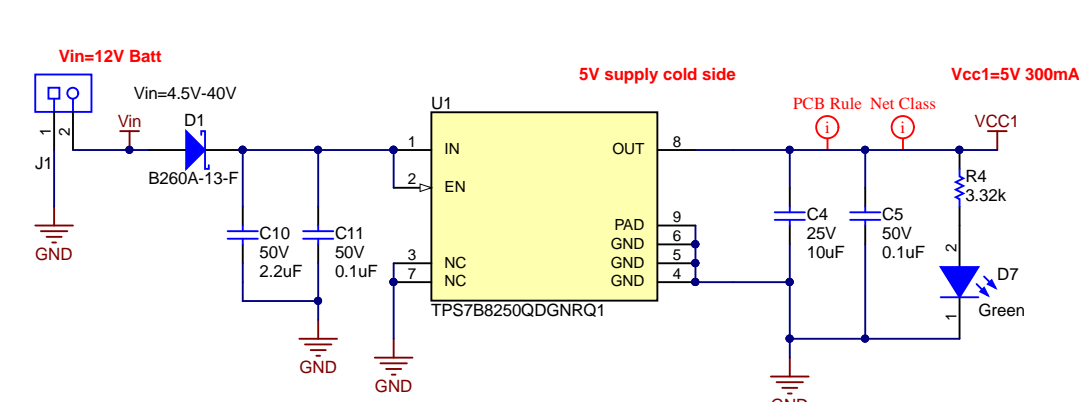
Vin=12V Batt

Vin=4.5V-40V

5V supply cold side

Vcc1=5V 300mA

1 2
J1
GND

Vin
D1
B260A-13-F

C10
50V
2.2uF

C11
50V
0.1uF

GND

U1
1 IN
2 EN
3 NC
7 NC
OUT 8
PAD 9
GND 6
GND 5
GND 4
TPS7B8250QDGNRQ1

GND

PCB Rule
Net Class
i
i

C4
25V
10uF

C5
50V
0.1uF

VCC1
R4
3.32k
2
D7
Green
1

GND